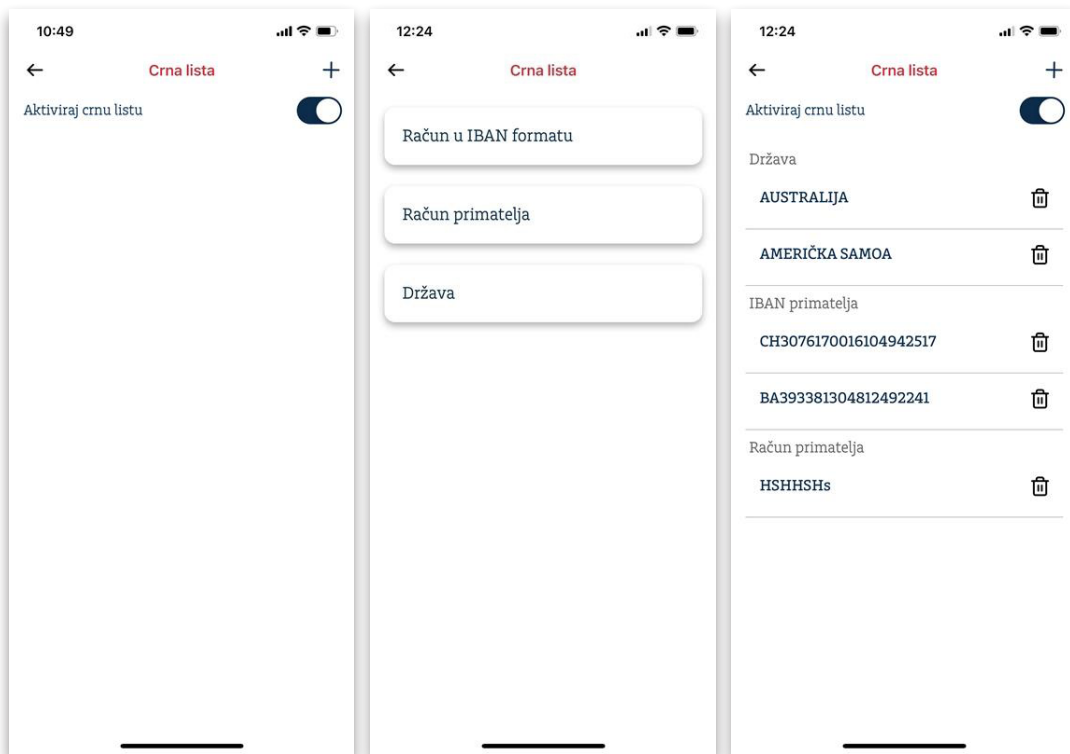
10:49

Crna lista

Aktiviraj crnu listu

12:24

Crna lista

Račun u IBAN formatu

Račun primatelja

Država

12:24

Crna lista

Aktiviraj crnu listu

Država

AUSTRALIJA

AMERIČKA SAMOA

IBAN primatelja

CH3076170016104942517

BA393381304812492241

Račun primatelja

HSHHSHs